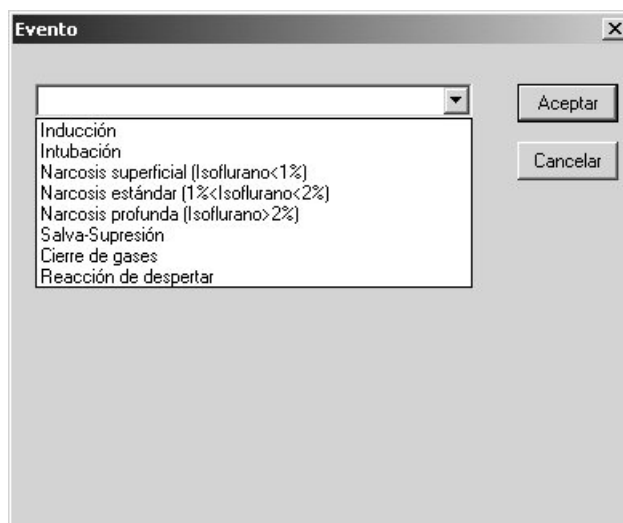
Evento

Aceptar

Cancelar

Inducción
Intubación
Narcosis superficial (Isoflurano<1%)
Narcosis estándar (1%<Isoflurano<2%)
Narcosis profunda (Isoflurano>2%)
Salva-Supresión
Cierre de gases
Reacción de despertar